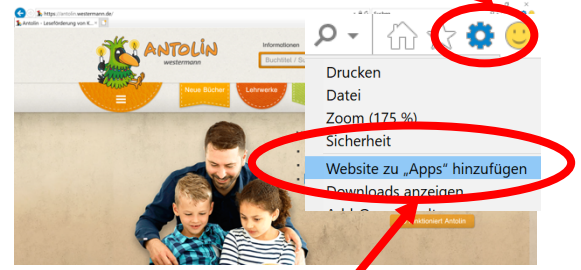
https://antolin.westermann.de/
Antolin - Leseförderung von K...
ANTOLIN
westermann
Informationen
Buchtitel / Bu
Suchen
Neue Bücher
Lehrwerke
Drucken
Datei
Zoom (175 %)
Sicherheit
Website zu „Apps" hinzufügen
Downloads anzeigen
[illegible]
funktioniert Antolin